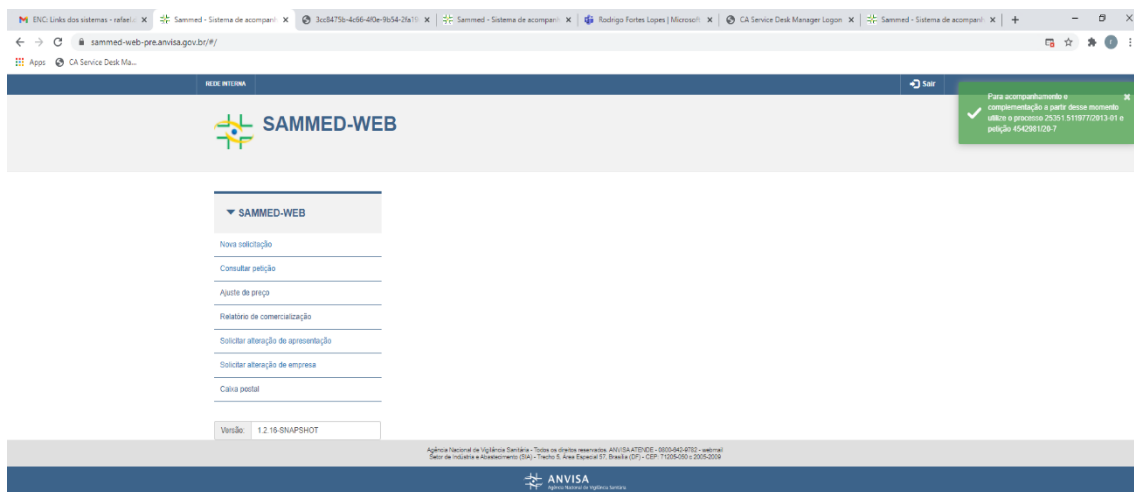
M ENC: Links dos sistemas - rafael. × | Sammed - Sistema de acompanh × | 3cc8475b-4c66-4f0e-9b54-2fa1 × | Sammed - Sistema de acompanh × | Rodrigo Fortes Lopes | Microsoft × | CA Service Desk Manager Logon × | Sammed - Sistema de acompanh × | +

sammed-web-pre.anvisa.gov.br/#/

Apps CA Service Desk Ma...

REDE INTERNA

Sair

Para acompanhamento e complementação a partir desse momento utilize o processo 25351.511977/2013-01 e petição 4542981/20-7

SAMMED-WEB

▼ SAMMED-WEB

Nova solicitação

Consultar petição

Ajuste de preço

Relatório de comercialização

Solicitar alteração de apresentação

Solicitar alteração de empresa

Caixa postal

Versão: 1.2.16-SNAPSHOT

Agência Nacional de Vigilância Sanitária - Todos os direitos reservados. ANVISA ATENDE - 0800-642-9782 - webmail
Setor de Indústria e Abastecimento (SIA) - Trecho 5, Área Especial 57, Brasília (DF) - CEP: 71205-050 e 2005-2009

ANVISA
Agência Nacional de Vigilância Sanitária